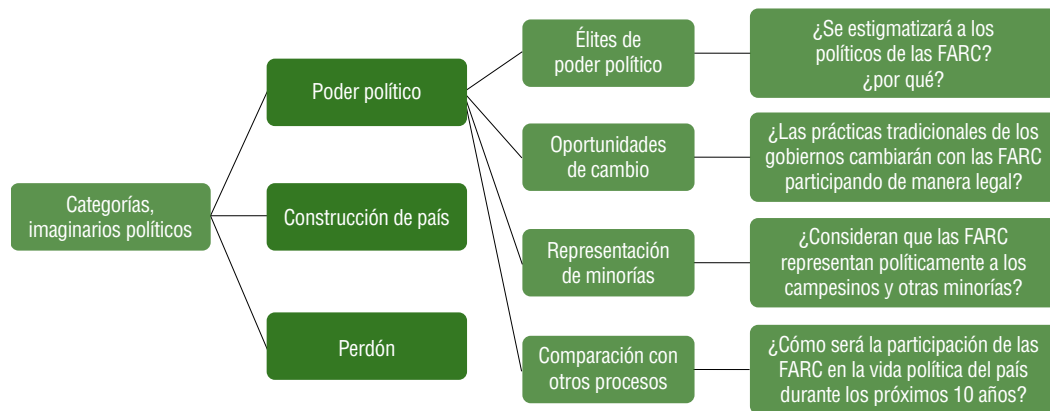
Categorías, imaginarios políticos

Poder político

Construcción de país

Perdón

Élites de poder político

¿Se estigmatizará a los políticos de las FARC? ¿por qué?

Oportunidades de cambio

¿Las prácticas tradicionales de los gobiernos cambiarán con las FARC participando de manera legal?

Representación de minorías

¿Consideran que las FARC representan políticamente a los campesinos y otras minorías?

Comparación con otros procesos

¿Cómo será la participación de las FARC en la vida política del país durante los próximos 10 años?